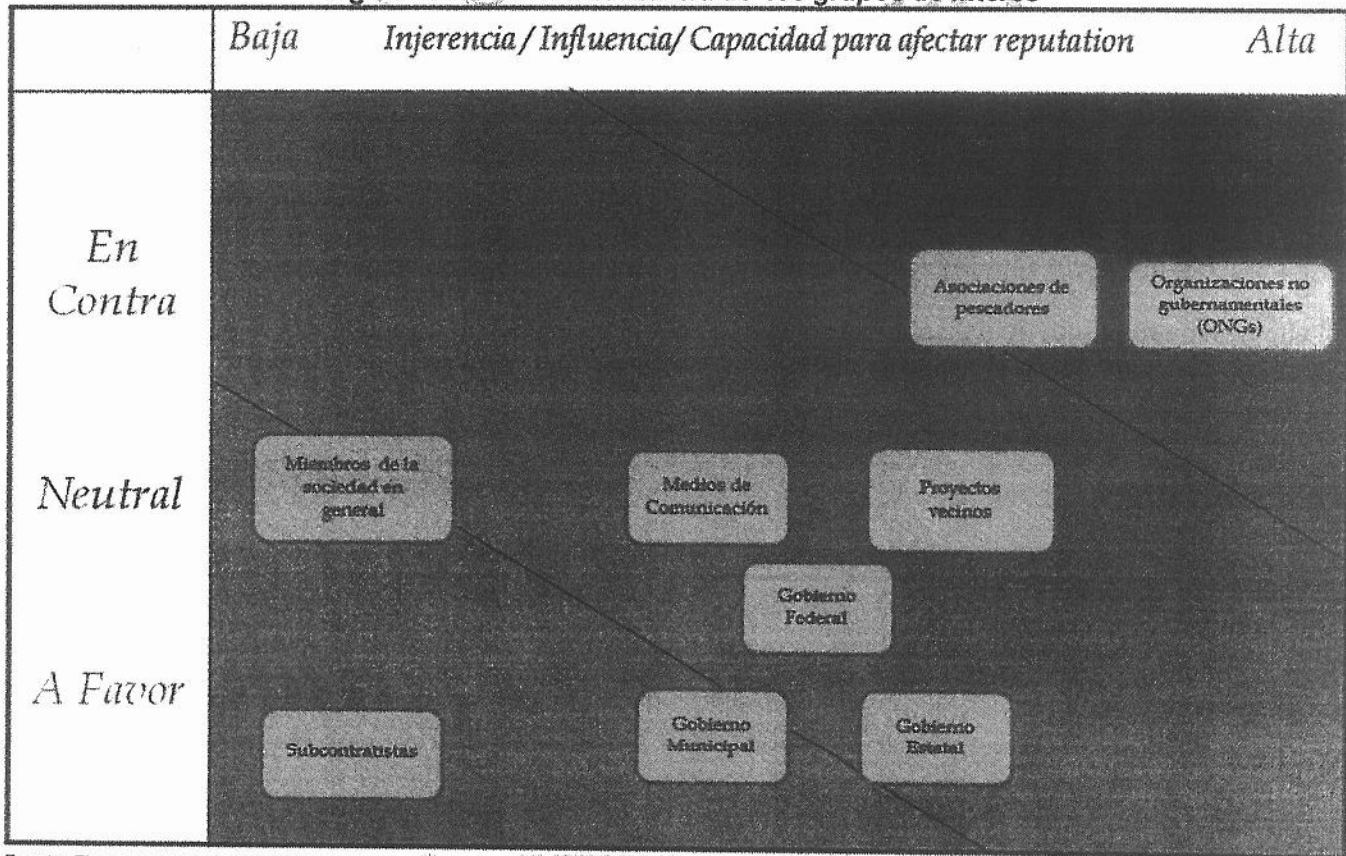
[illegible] grupos de interés

| | Baja Injerencia / Influencia/ Capacidad para afectar reputation Alta |
|---|---|
| En Contra | Asociaciones de pescadores; Organizaciones no gubernamentales (ONGs) |
| Neutral | Miembros de la sociedad en general; Medios de Comunicación; Proyectos vecinos; Gobierno Federal |
| A Favor | Subcontratistas; Gobierno Municipal; Gobierno Estatal |

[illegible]